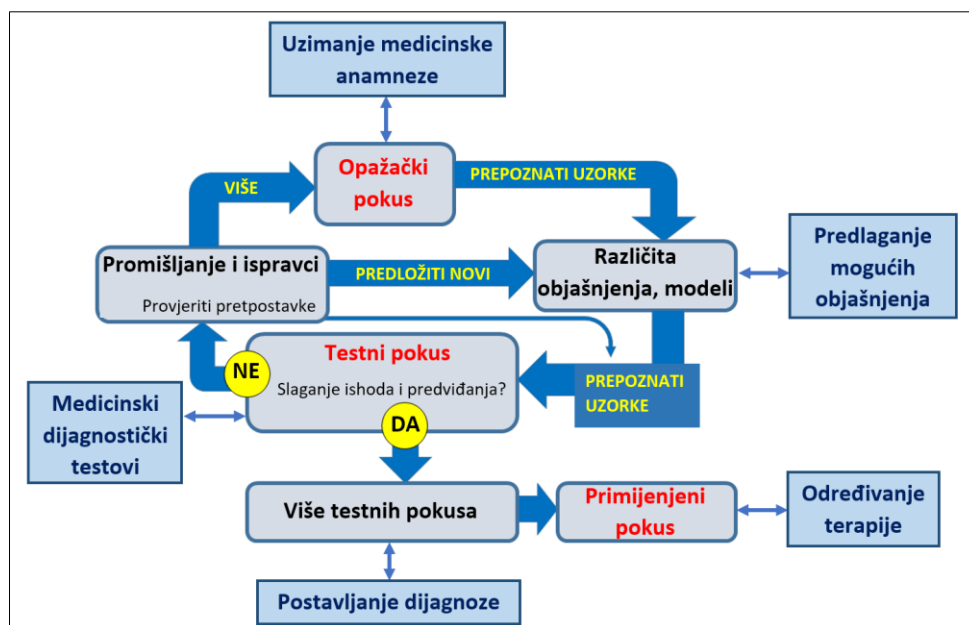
Uzimanje medicinske anamneze

VIŠE

Opažački pokus

PREPOZNATI UZORKE

Promišljanje i ispravci

Provjeriti pretpostavke

PREDLOŽITI NOVI

Različita objašnjenja, modeli

Predlaganje mogućih objašnjenja

NE

Testni pokus

Slaganje ishoda i predviđanja?

PREPOZNATI UZORKE

Medicinski dijagnostički testovi

DA

Više testnih pokusa

Primijenjeni pokus

Određivanje terapije

Postavljanje dijagnoze